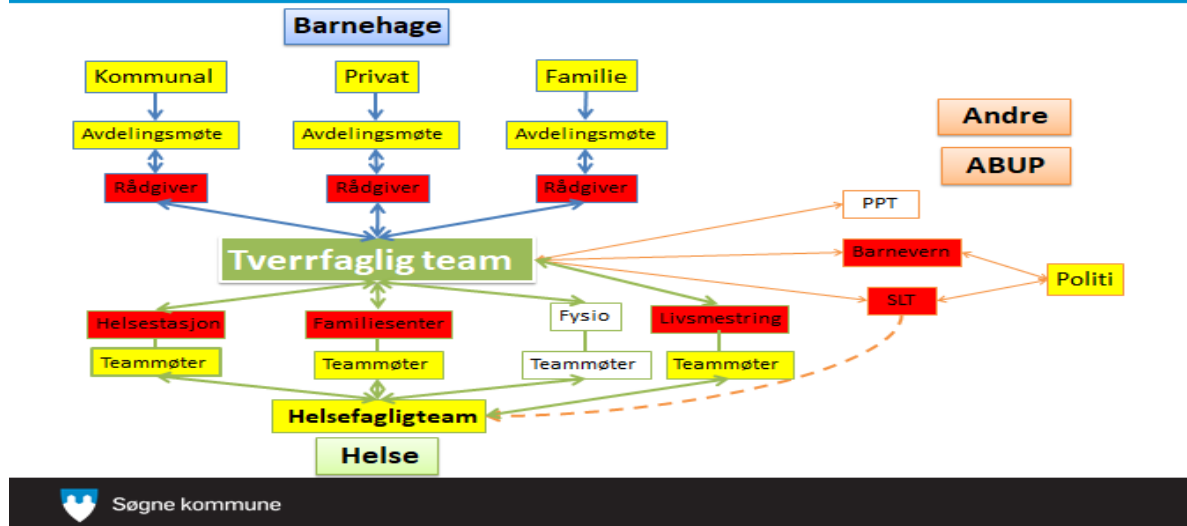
Barnehage

Kommunal
Avdelingsmøte
Rådgiver

Privat
Avdelingsmøte
Rådgiver

Familie
Avdelingsmøte
Rådgiver

Andre

ABUP

PPT

Tverrfaglig team

Barnevern

Politi

SLT

Helsestasjon
Teammøter

Familiesenter
Teammøter

Fysio
Teammøter

Livsmestring
Teammøter

Helsefagligteam

Helse

Søgne kommune